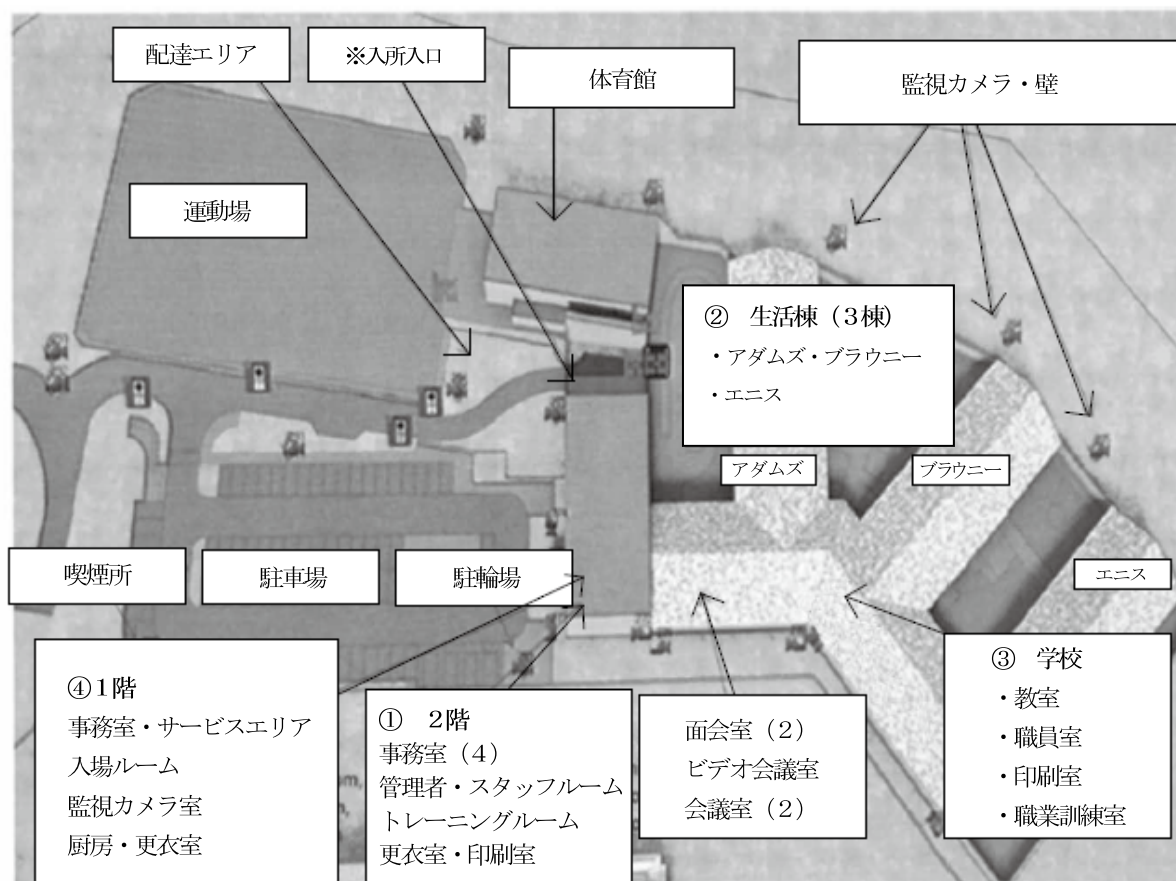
配達エリア

※入所入口

体育館

監視カメラ・壁

運動場

② 生活棟（3棟）
・アダムズ・ブラウニー
・エニス

アダムズ

ブラウニー

エニス

喫煙所

駐車場

駐輪場

④1階
事務室・サービスエリア
入場ルーム
監視カメラ室
厨房・更衣室

① 2階
事務室（4）
管理者・スタッフルーム
トレーニングルーム
更衣室・印刷室

面会室（2）
ビデオ会議室
会議室（2）

③ 学校
・教室
・職員室
・印刷室
・職業訓練室